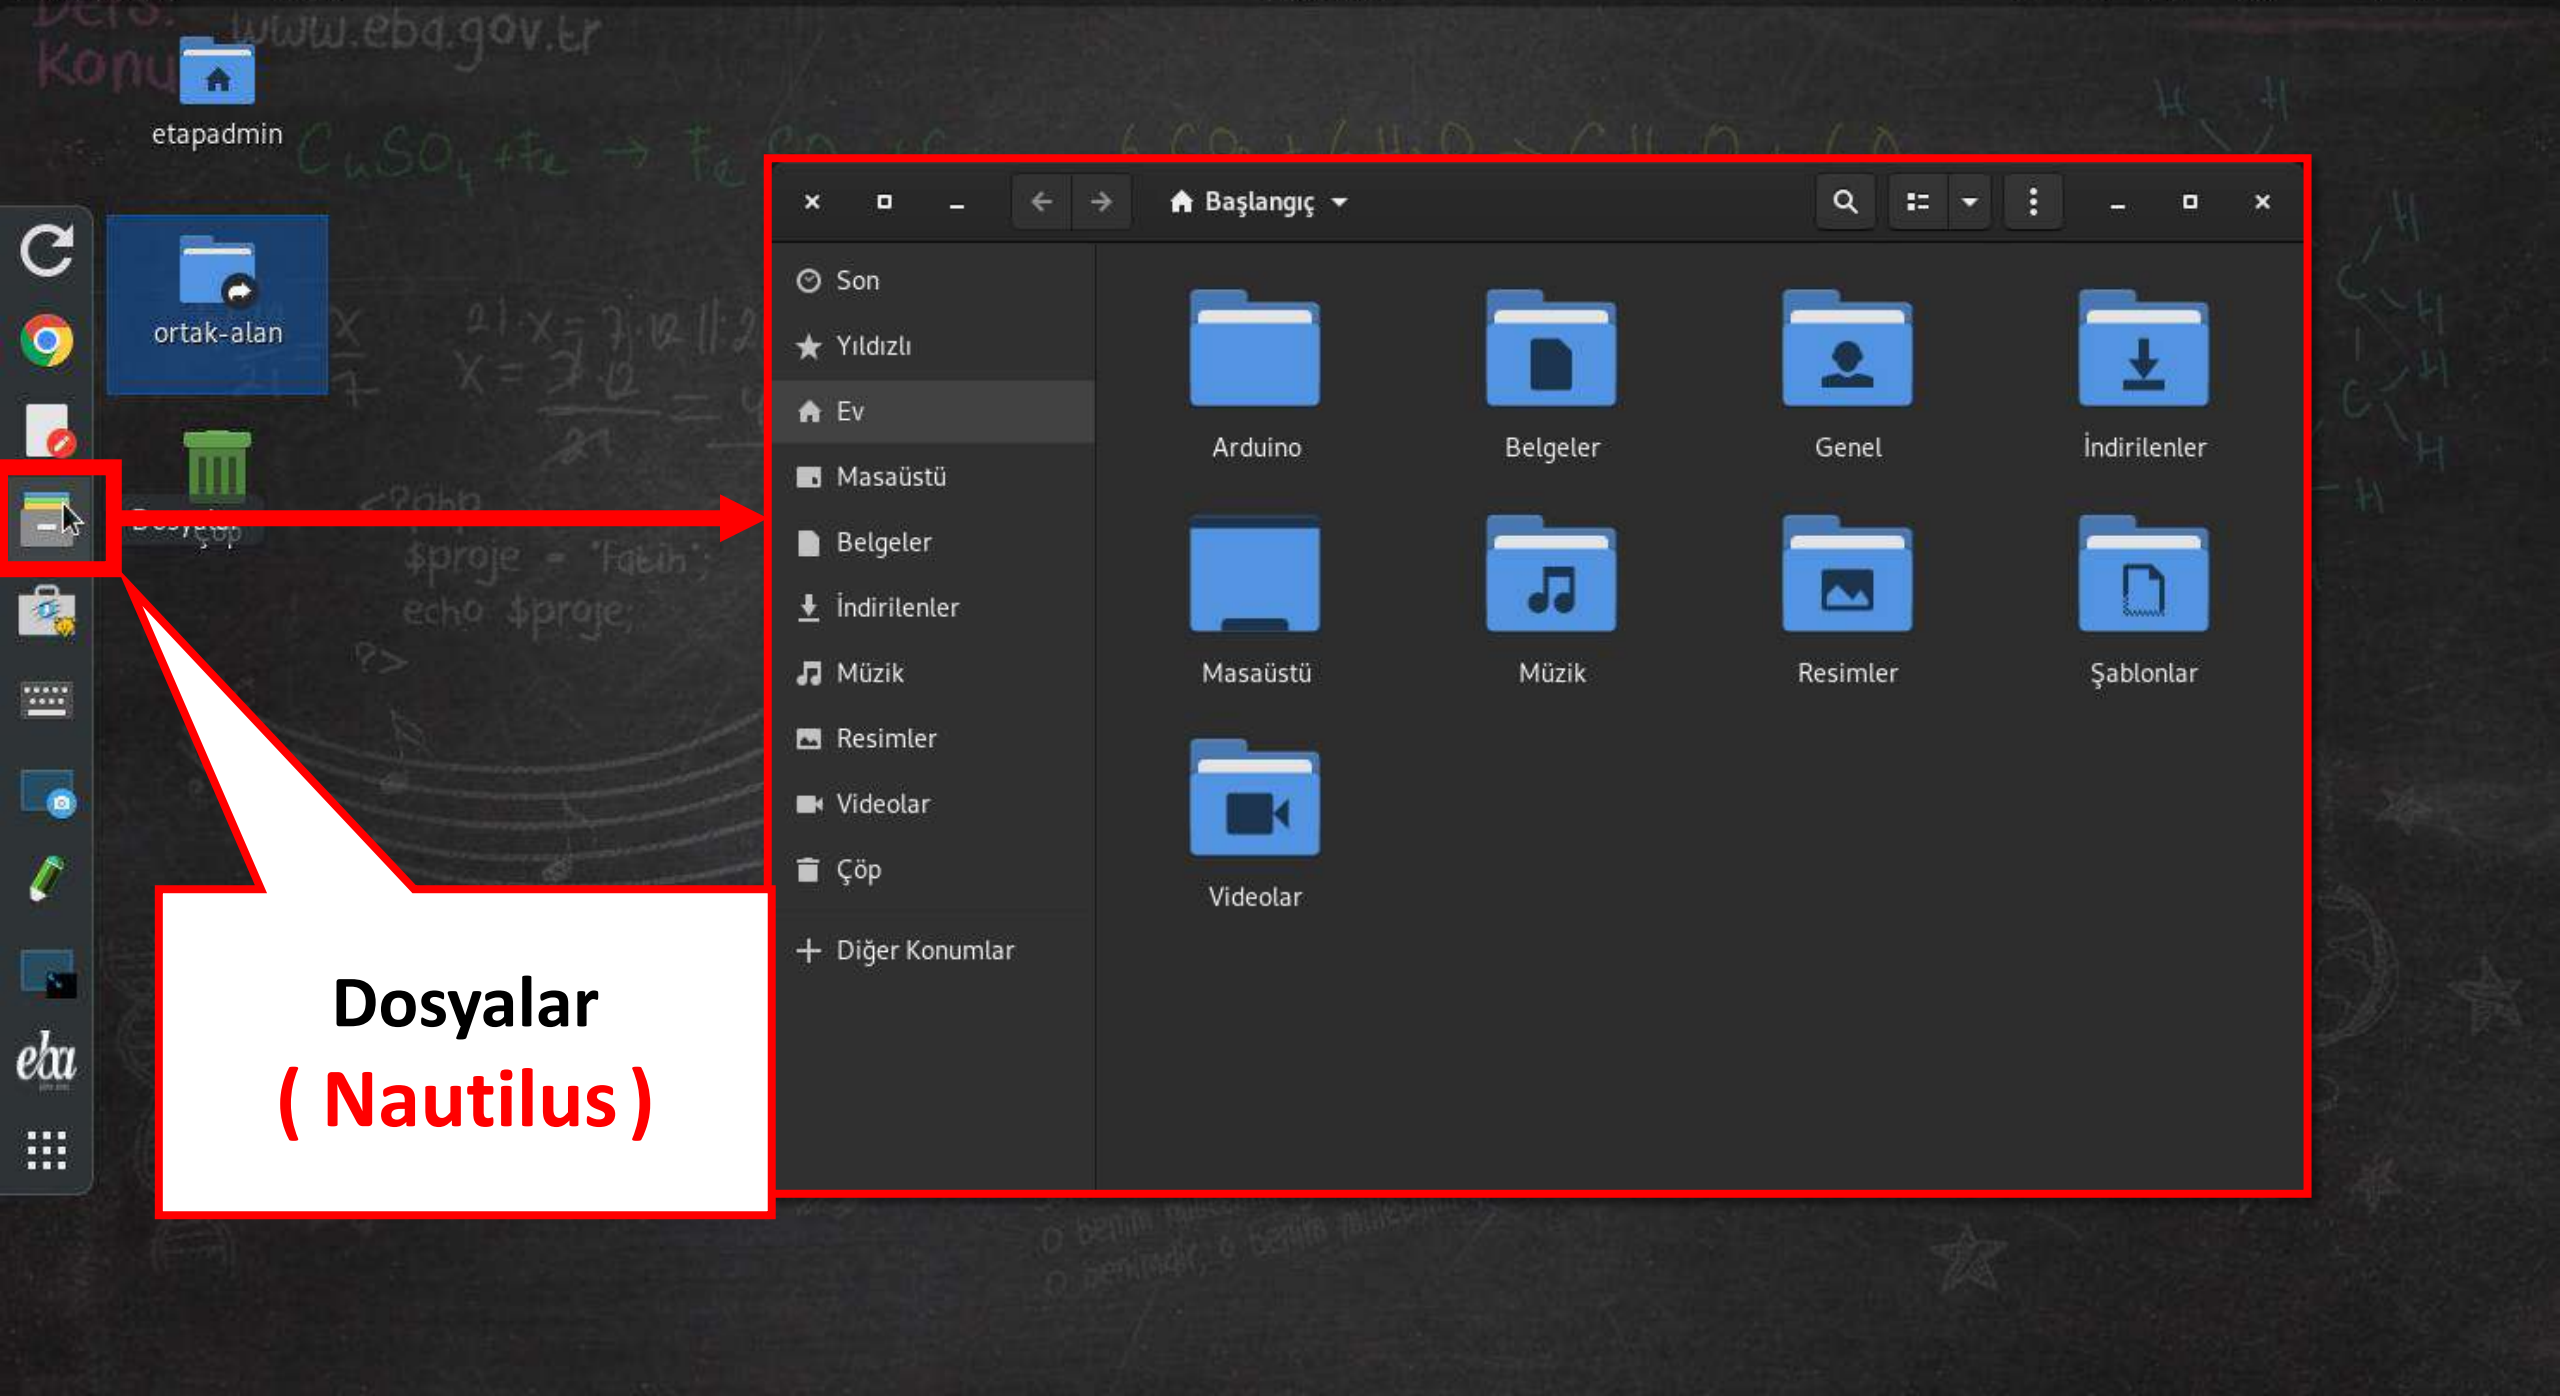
www.eba.gov.tr

etapadmin

ortak-alan

Dosyalar

Çöp

Başlangıç

Son

Yıldızlı

Ev

Masaüstü

Belgeler

İndirilenler

Müzik

Resimler

Videolar

Çöp

Diğer Konumlar

Arduino

Belgeler

Genel

İndirilenler

Masaüstü

Müzik

Resimler

Şablonlar

Videolar

Dosyalar
( Nautilus )